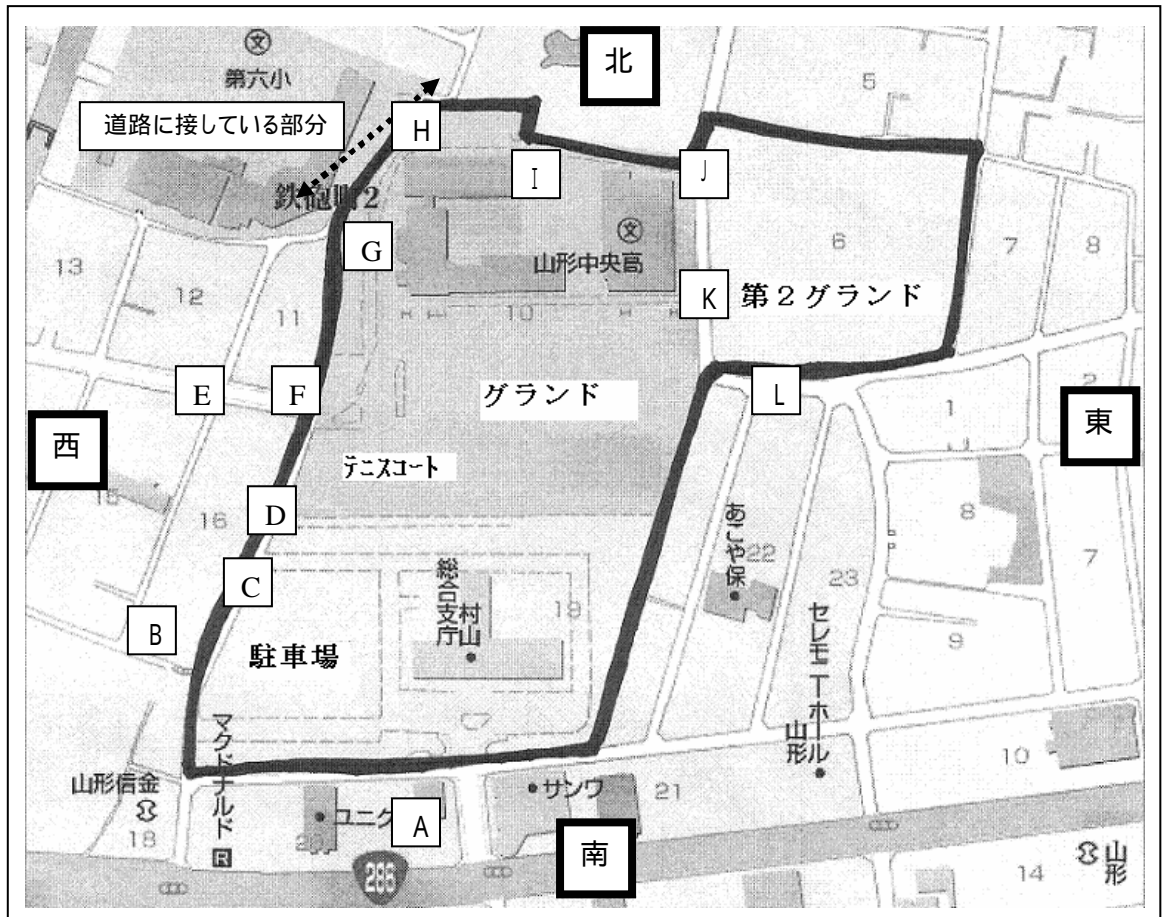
第六小
北
5
道路に接している部分
H
I
J
鉄砲町2
G
山形中央高
6
7
8
13
12
11
10
K
第２グランド
E
F
グランド
L
1
2
西
東
テニスコート
D
16
C
総合支庁
村山
19
あこや保
22
23
8
7
B
駐車場
セレモニーホール
山形
9
マクドナルド
山形信金
18
ユニク
A
サンワ
21
10
南
285
14
山形